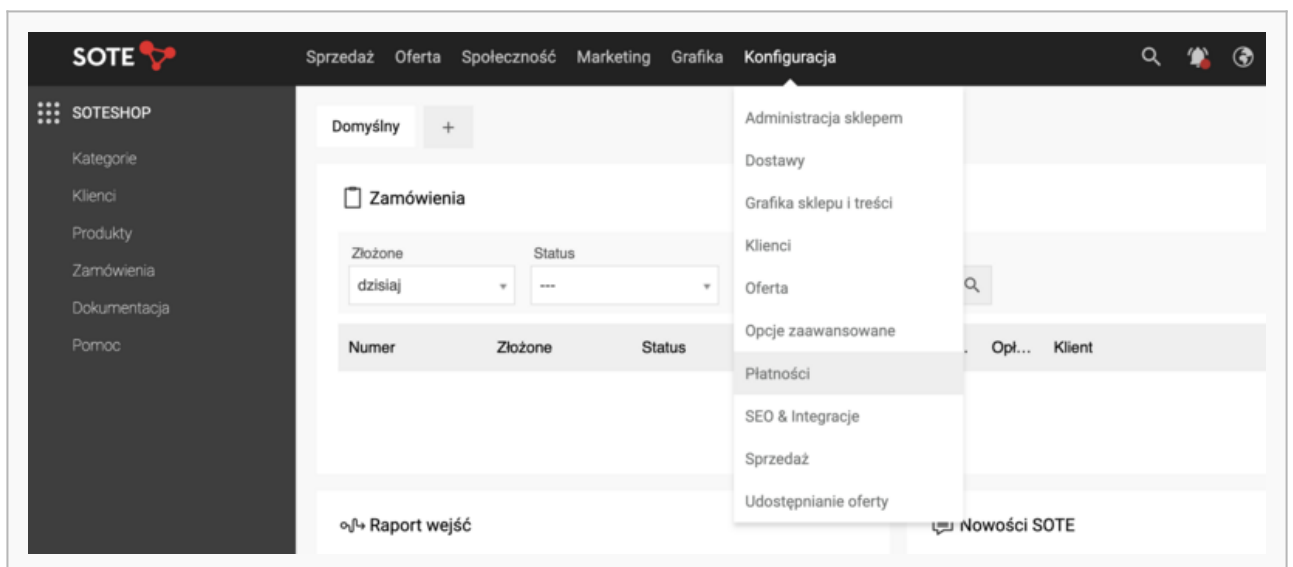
SOTE

Sprzedaż Oferta Społeczność Marketing Grafika Konfiguracja

SOTESHOP

Kategorie
Klienci
Produkty
Zamówienia
Dokumentacja
Pomoc

Domyślny +

Zamówienia

Złożone
dzisiaj

Status
---

Numer Złożone Status

... Opł... Klient

Administracja sklepem
Dostawy
Grafika sklepu i treści
Klienci
Oferta
Opcje zaawansowane
Płatności
SEO & Integracje
Sprzedaż
Udostępnianie oferty

Raport wejść

Nowości SOTE